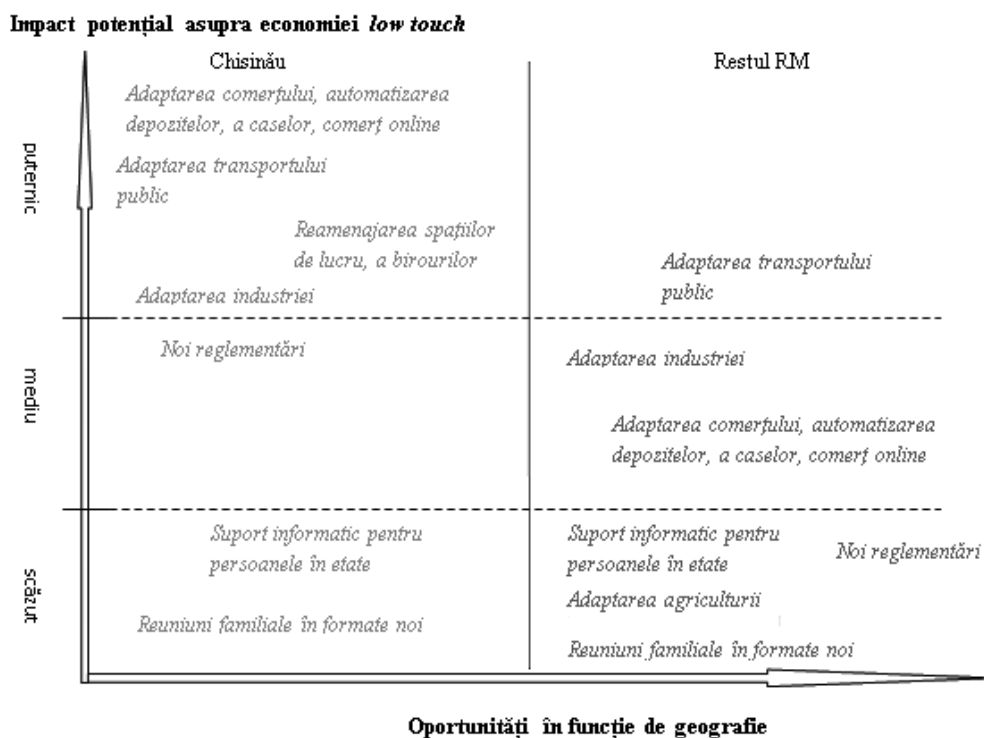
Impact potențial asupra economiei *low touch*

Chisinău

Restul RM

puternic

mediu

scăzut

Adaptarea comerțului, automatizarea depozitelor, a caselor, comerț online

Adaptarea transportului public

Reamenajarea spațiilor de lucru, a birourilor

Adaptarea industriei

Noi reglementări

Suport informatic pentru persoanele în etate

Reuniuni familiale în formate noi

Adaptarea transportului public

Adaptarea industriei

Adaptarea comerțului, automatizarea depozitelor, a caselor, comerț online

Suport informatic pentru persoanele în etate

Noi reglementări

Adaptarea agriculturii

Reuniuni familiale în formate noi

Oportunități în funcție de geografie